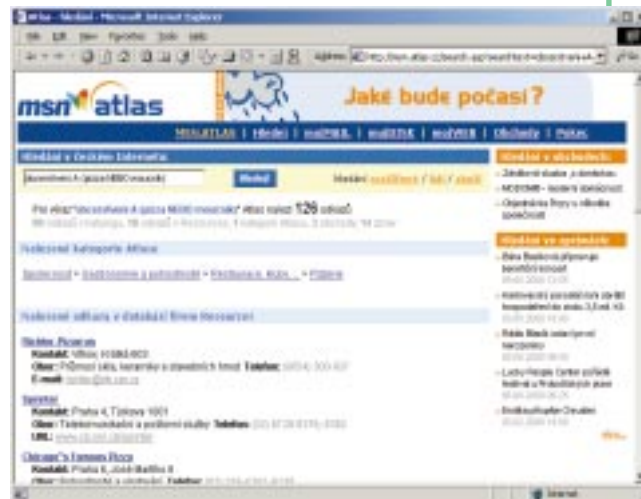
msn atlas

Jaké bude počasí?

MSN ATLAS | Hledej | msnPRÁCE | msnAUTA | msnREALITY | Obchody | Pokec

Hledání v Českém Internetu

Hledej

Hledání rozšířené | tipy | ...

Pro výraz "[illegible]" Atlas nalezl 126 odkazů.

Nalezené kategorie Atlasu

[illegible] > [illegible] > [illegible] > Pizzerie

Nalezené odkazy z databáze firem Hospodáři

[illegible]
Kontakt: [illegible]
Obor: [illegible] Telefon: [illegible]
E-mail: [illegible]

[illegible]
Kontakt: Praha 4, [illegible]
Obor: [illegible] Telefon: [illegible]
URL: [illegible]

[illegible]
Kontakt: Praha 6, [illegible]
Obor: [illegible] Telefon: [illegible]

Hledání v obchodech

Hledání ve zprávách

další